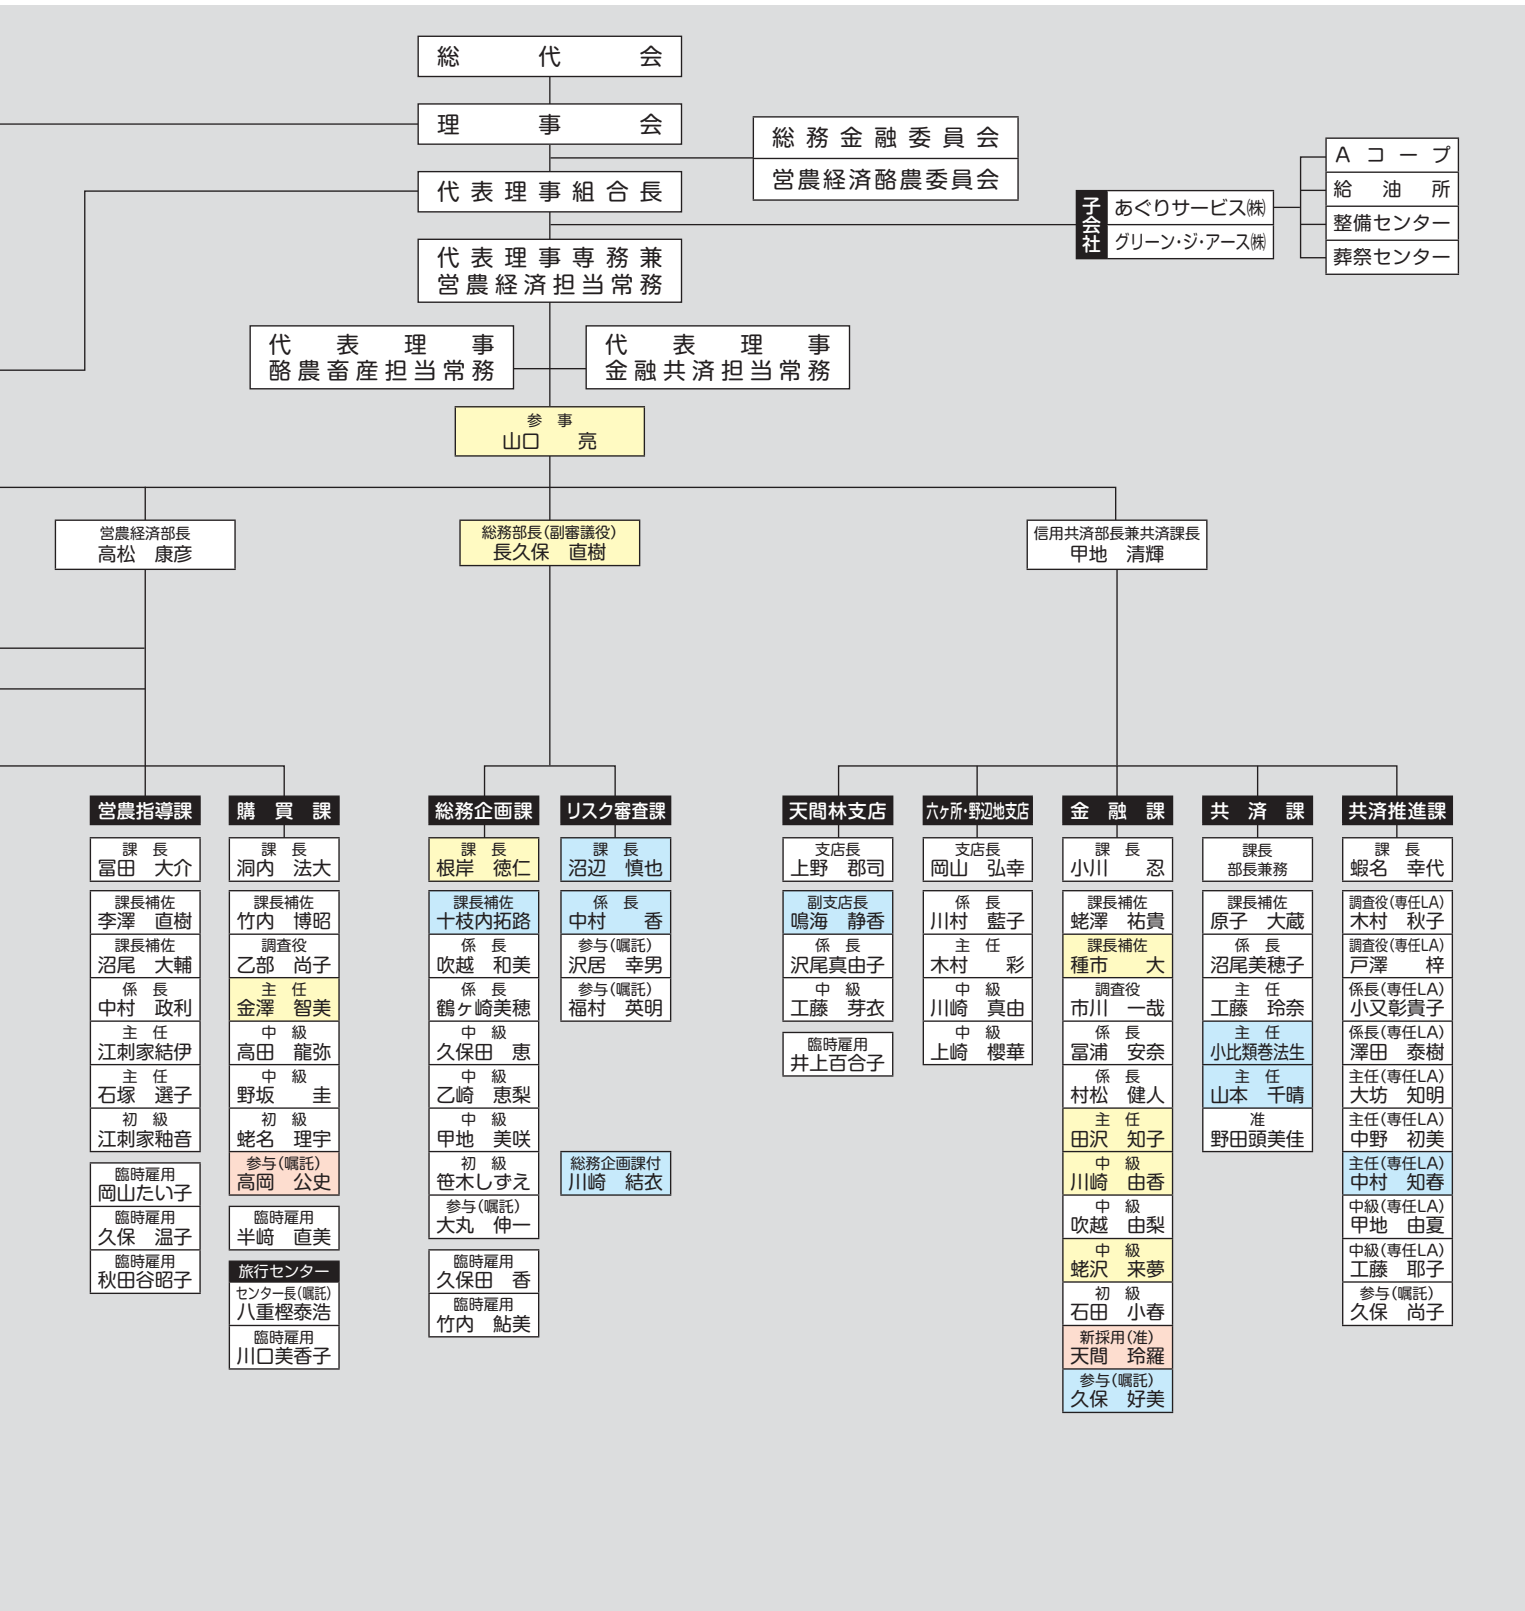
総　代　会

理　事　会

総務金融委員会
営農経済酪農委員会

代表理事組合長

子会社
あぐりサービス㈱
グリーン・ジ・アース㈱

Aコープ
給油所
整備センター
葬祭センター

代表理事専務兼
営農経済担当常務

代表理事
酪農畜産担当常務

代表理事
金融共済担当常務

参事
山口　亮

営農経済部長
高松　康彦

総務部長(副審議役)
長久保　直樹

信用共済部長兼共済課長
甲地　清輝

営農指導課
課長
冨田　大介
課長補佐
李澤　直樹
課長補佐
沼尾　大輔
係長
中村　政利
主任
江刺家結伊
主任
石塚　選子
初級
江刺家釉音
臨時雇用
岡山たい子
臨時雇用
久保　温子
臨時雇用
秋田谷昭子

購買課
課長
洞内　法大
課長補佐
竹内　博昭
調査役
乙部　尚子
主任
金澤　智美
中級
高田　龍弥
中級
野坂　圭
初級
蛯名　理宇
参与(嘱託)
高岡　公史
臨時雇用
半﨑　直美
旅行センター
センター長(嘱託)
八重樫泰浩
臨時雇用
川口美香子

総務企画課
課長
根岸　徳仁
課長補佐
十枝内拓路
係長
吹越　和美
係長
鶴ヶ崎美穂
中級
久保田　恵
中級
乙﨑　恵梨
中級
甲地　美咲
初級
笹木しずえ
参与(嘱託)
大丸　伸一
臨時雇用
久保田　香
臨時雇用
竹内　鮎美

リスク審査課
課長
沼辺　慎也
係長
中村　香
参与(嘱託)
沢居　幸男
参与(嘱託)
福村　英明
総務企画課付
川崎　結衣

天間林支店
支店長
上野　郡司
副支店長
鳴海　静香
係長
沢尾真由子
中級
工藤　芽衣
臨時雇用
井上百合子

六ヶ所・野辺地支店
支店長
岡山　弘幸
係長
川村　藍子
主任
木村　彩
中級
川崎　真由
中級
上崎　櫻華

金融課
課長
小川　忍
課長補佐
蛯澤　祐貴
課長補佐
種市　大
調査役
市川　一哉
係長
冨浦　安奈
係長
村松　健人
主任
田沢　知子
中級
川崎　由香
中級
吹越　由梨
中級
蛯沢　来夢
初級
石田　小春
新採用(准)
天間　玲羅
参与(嘱託)
久保　好美

共済課
課長
部長兼務
課長補佐
原子　大蔵
係長
沼尾美穂子
主任
工藤　玲奈
主任
小比類巻法生
主任
山本　千晴
准
野田頭美佳

共済推進課
課長
蝦名　幸代
調査役(専任LA)
木村　秋子
調査役(専任LA)
戸澤　梓
係長(専任LA)
小又彰貴子
係長(専任LA)
澤田　泰樹
主任(専任LA)
大坊　知明
主任(専任LA)
中野　初美
主任(専任LA)
中村　知春
中級(専任LA)
甲地　由夏
中級(専任LA)
工藤　耶子
参与(嘱託)
久保　尚子